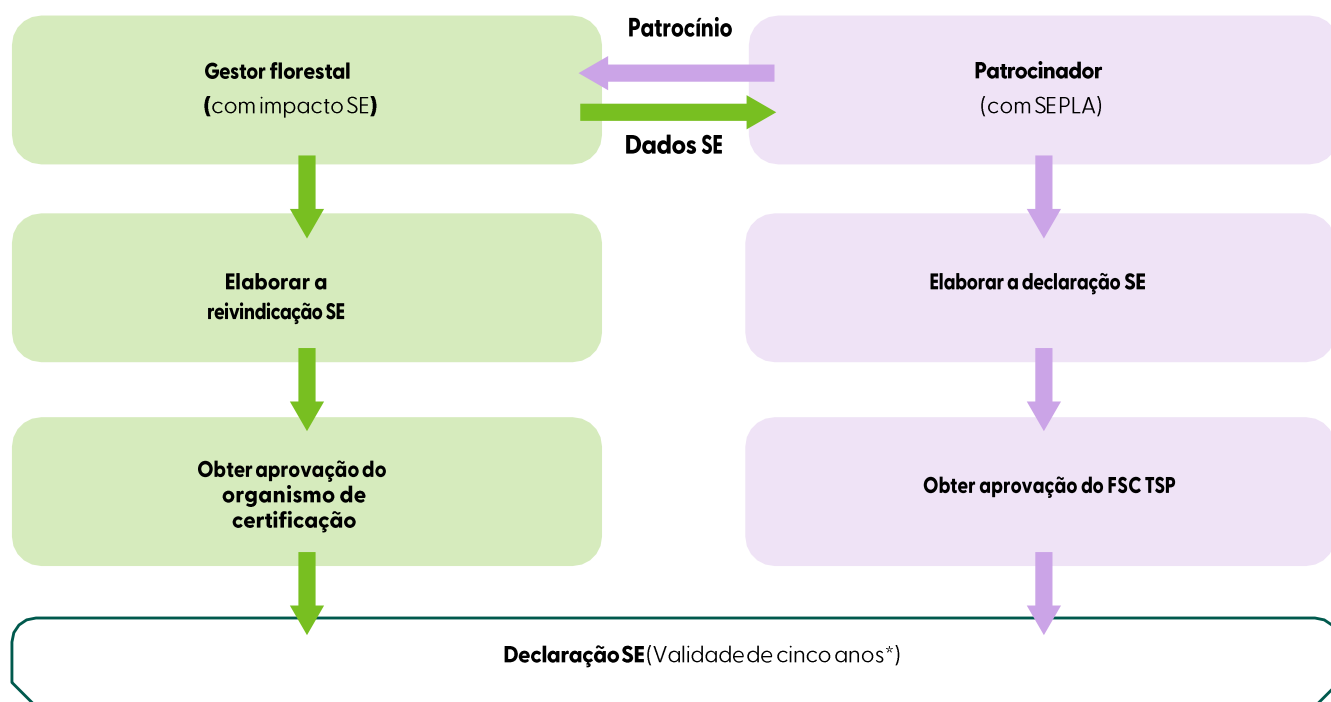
Gestor florestal
(com impacto SE)

Patrocínio

Dados SE

Patrocinador
(com SEPLA)

Elaborar a reivindicação SE

Elaborar a declaração SE

Obter aprovação do organismo de certificação

Obter aprovação do FSC TSP

Declaração SE (Validade de cinco anos*)